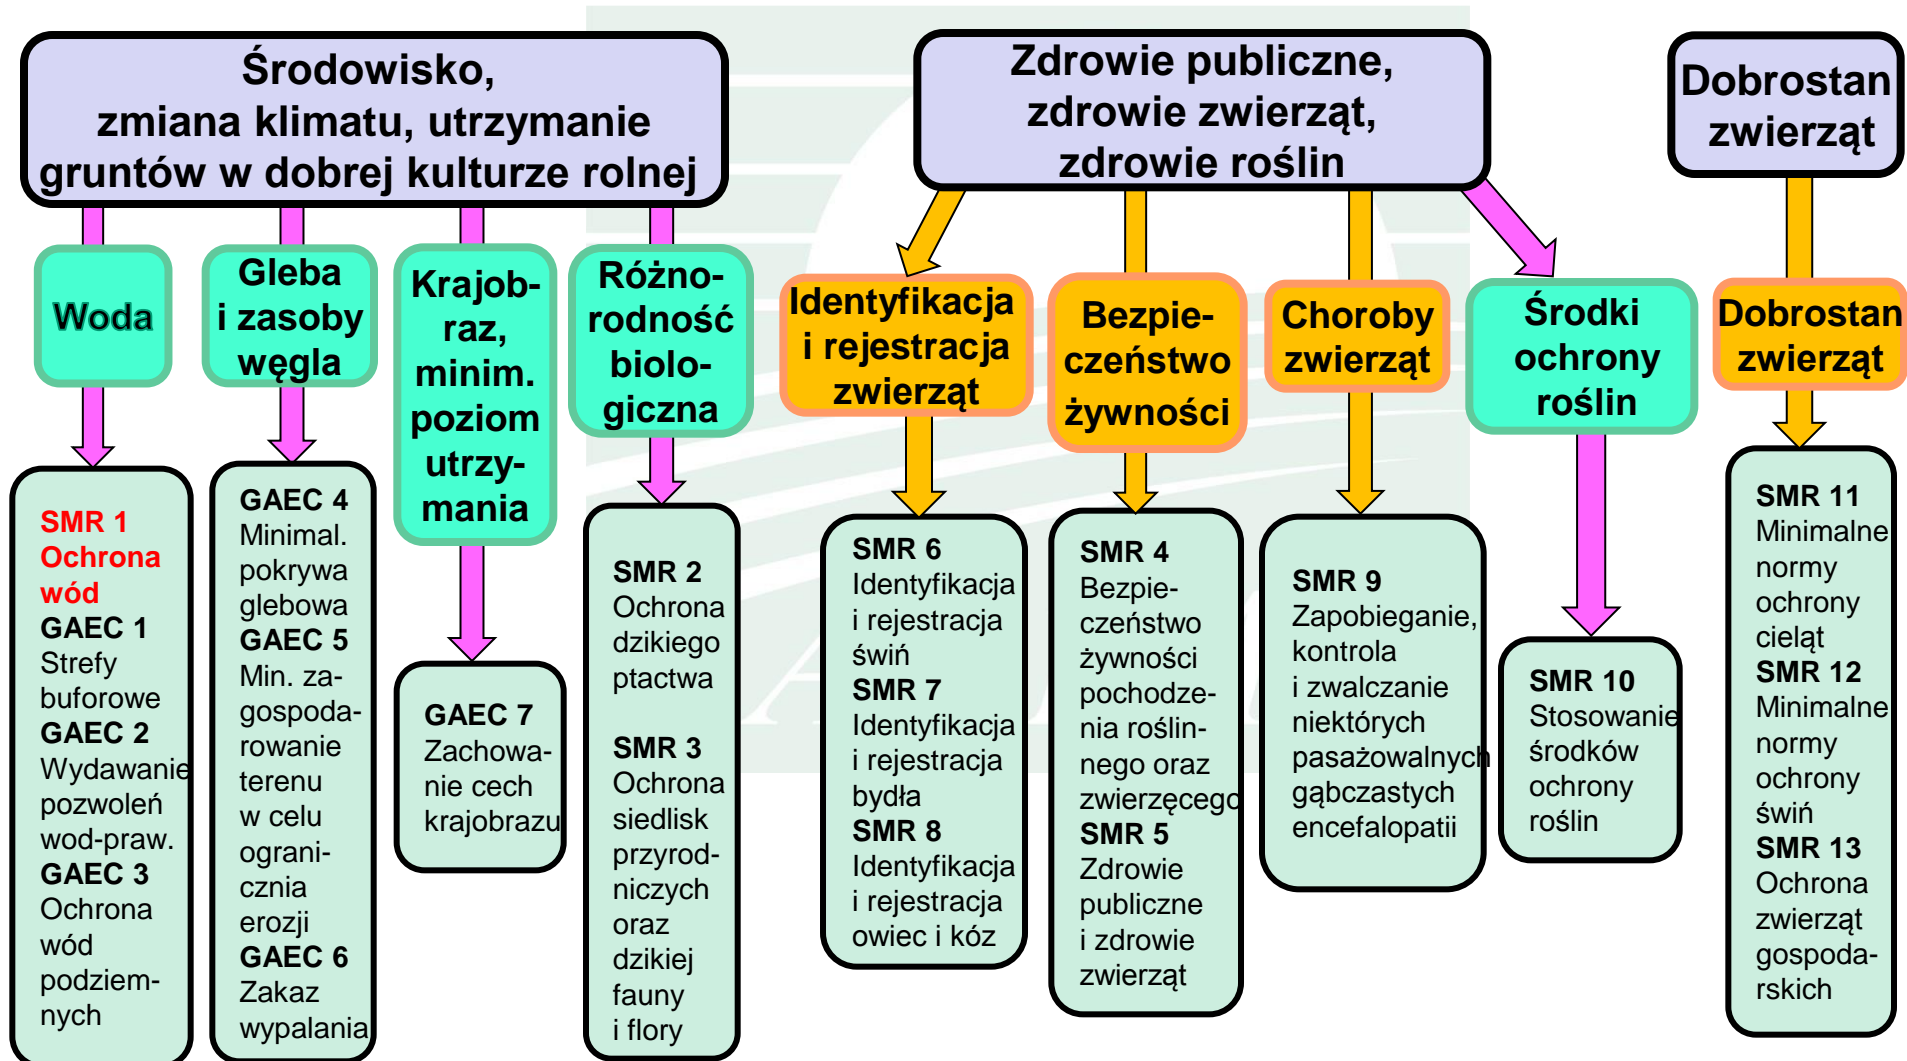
Środowisko, zmiana klimatu, utrzymanie gruntów w dobrej kulturze rolnej

Zdrowie publiczne, zdrowie zwierząt, zdrowie roślin

Dobrostan zwierząt

Woda

Gleba i zasoby węgla

Krajobraz, minim. poziom utrzymania

Różnorodność biologiczna

Identyfikacja i rejestracja zwierząt

Bezpieczeństwo żywności

Choroby zwierząt

Środki ochrony roślin

Dobrostan zwierząt

SMR 1 Ochrona wód
GAEC 1 Strefy buforowe
GAEC 2 Wydawanie pozwoleń wod-praw.
GAEC 3 Ochrona wód podziemnych

GAEC 4 Minimal. pokrywa glebowa
GAEC 5 Min. zagospodarowanie terenu w celu ograniczenia erozji
GAEC 6 Zakaz wypalania

GAEC 7 Zachowanie cech krajobrazu

SMR 2 Ochrona dzikiego ptactwa

SMR 3 Ochrona siedlisk przyrodniczych oraz dzikiej fauny i flory

SMR 6 Identyfikacja i rejestracja świń
SMR 7 Identyfikacja i rejestracja bydła
SMR 8 Identyfikacja i rejestracja owiec i kóz

SMR 4 Bezpieczeństwo żywności pochodzenia roślinnego oraz zwierzęcego
SMR 5 Zdrowie publiczne i zdrowie zwierząt

SMR 9 Zapobieganie, kontrola i zwalczanie niektórych pasażowalnych gąbczastych encefalopatii

SMR 10 Stosowanie środków ochrony roślin

SMR 11 Minimalne normy ochrony cieląt
SMR 12 Minimalne normy ochrony świń
SMR 13 Ochrona zwierząt gospodarskich